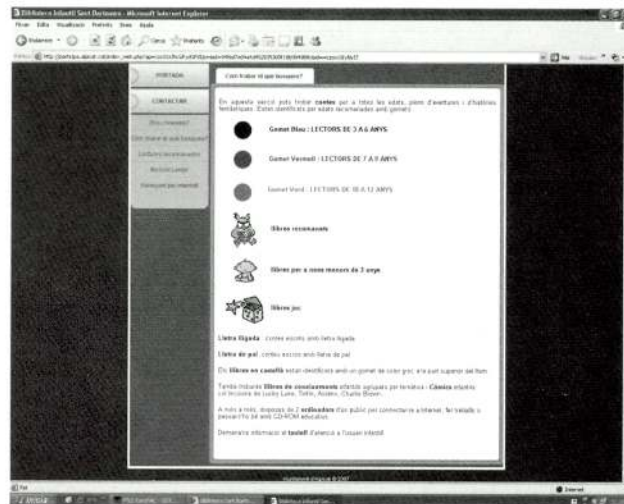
Biblioteca Infantil Sant Doctorum - Microsoft Internet Explorer

PORTADA

CONTACTAR

Com trobar el que busques?

En aquesta secció pots trobar contes per a totes les edats, plens d'aventures i d'històries fantàstiques. Estan identificats per edats (assenyalats amb gomets).

Gomet Blau : LECTORS DE 3 A 6 ANYS

Gomet Vermell : LECTORS DE 7 A 9 ANYS

Gomet Verd : LECTORS DE 10 A 12 ANYS

llibres recomanats

llibres per a nens menors de 3 anys

llibres joc

Lletra lligada : contes escrits amb lletra lligada

Lletra de pal : contes escrits amb lletra de pal

Els llibres en castellà estan identificats amb un gomet de color groc a la part superior del llom

També trobaràs llibres de coneixements infantils agrupats per temàtica. Còmics infantils: Les aventures de Lucky Luke, Tintín, Astèrix, Charlie Brown...

A més a més, disposes de 2 ordinadors d'ús públic per connectar-te a Internet, fer treballs o passar-t'ho bé amb CD-ROM educatius.

Demana'ns informació al taulell d'atenció a l'usuari infantil

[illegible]

Internet